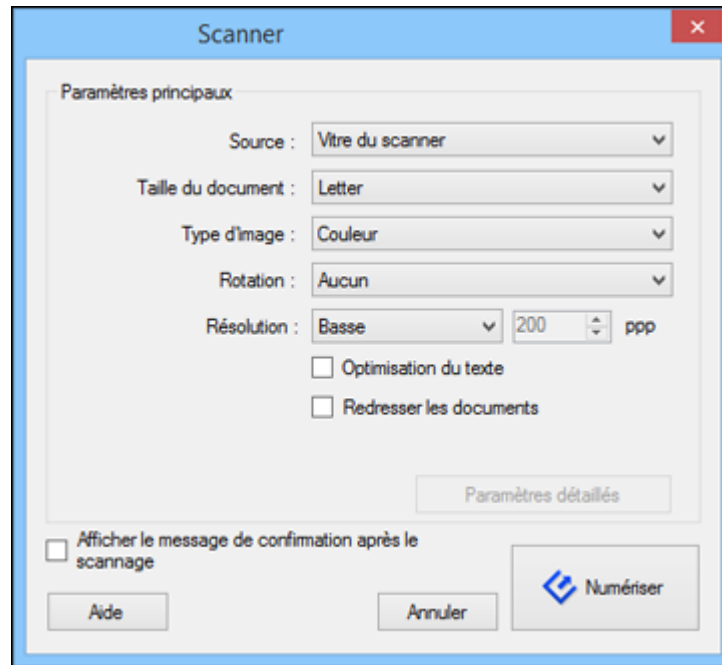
Scanner

Paramètres principaux

Source : Vitre du scanner

Taille du document : Letter

Type d'image : Couleur

Rotation : Aucun

Résolution : Basse 200 ppp

Optimisation du texte

Redresser les documents

Paramètres détaillés

Afficher le message de confirmation après le scannage

Aide

Annuler

Numériser